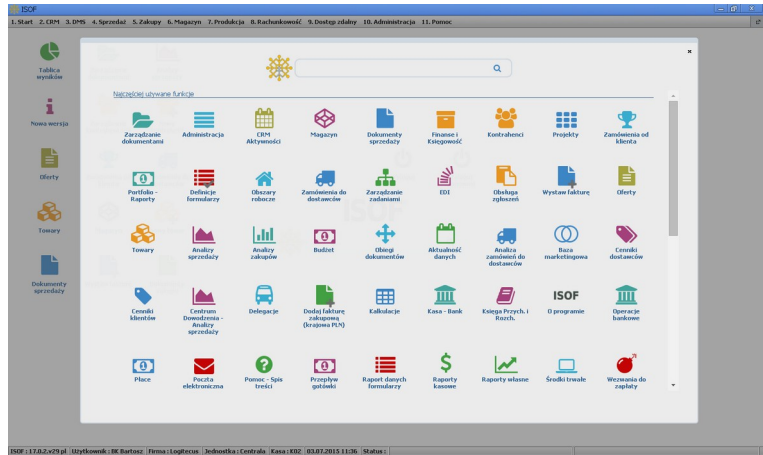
ISOF

1. Start 2. CRM 3. DMS 4. Sprzedaż 5. Zakupy 6. Magazyn 7. Produkcja 8. Rachunkowość 9. Dostęp zdalny 10. Administracja 11. Pomoc

Tablica wyników

Nowa wersja

Oferty

Towary

Dokumenty sprzedaży

Najczęściej używane funkcje

Zarządzanie dokumentami
Administracja
CRM Aktywności
Magazyn
Dokumenty sprzedaży
Finanse i Księgowość
Kontrahenci
Projekty
Zamówienia od klienta

Portfolio - Raporty
Definicje formularzy
Obszary robocze
Zamówienia do dostawców
Zarządzanie zadaniami
EDI
Obsługa zgłoszeń
Wystaw fakturę
Oferty

Towary
Analizy sprzedaży
Analizy zakupów
Budżet
Obiegi dokumentów
Aktualność danych
Analiza zamówień do dostawców
Baza marketingowa
Cenniki dostawców

Cenniki klientów
Centrum Dowodzenia - Analizy sprzedaży
Delegacje
Dodaj fakturę zakupową (krajowa PLN)
Kalkulacje
Kasa - Bank
Księga Przych. i Rozch.
ISOF
O programie
Operacje bankowe

Płace
Poczta elektroniczna
Pomoc - Spis treści
Przepływ gotówki
Raport danych formularzy
Raporty kasowe
Raporty własne
Środki trwałe
Wezwania do zapłaty

ISOF : 17.0.2.v29 pl | Użytkownik : BK Bartosz | Firma : Logitecus | Jednostka : Centrala | Kasa : K02 | 03.07.2015 11:36 | Status :